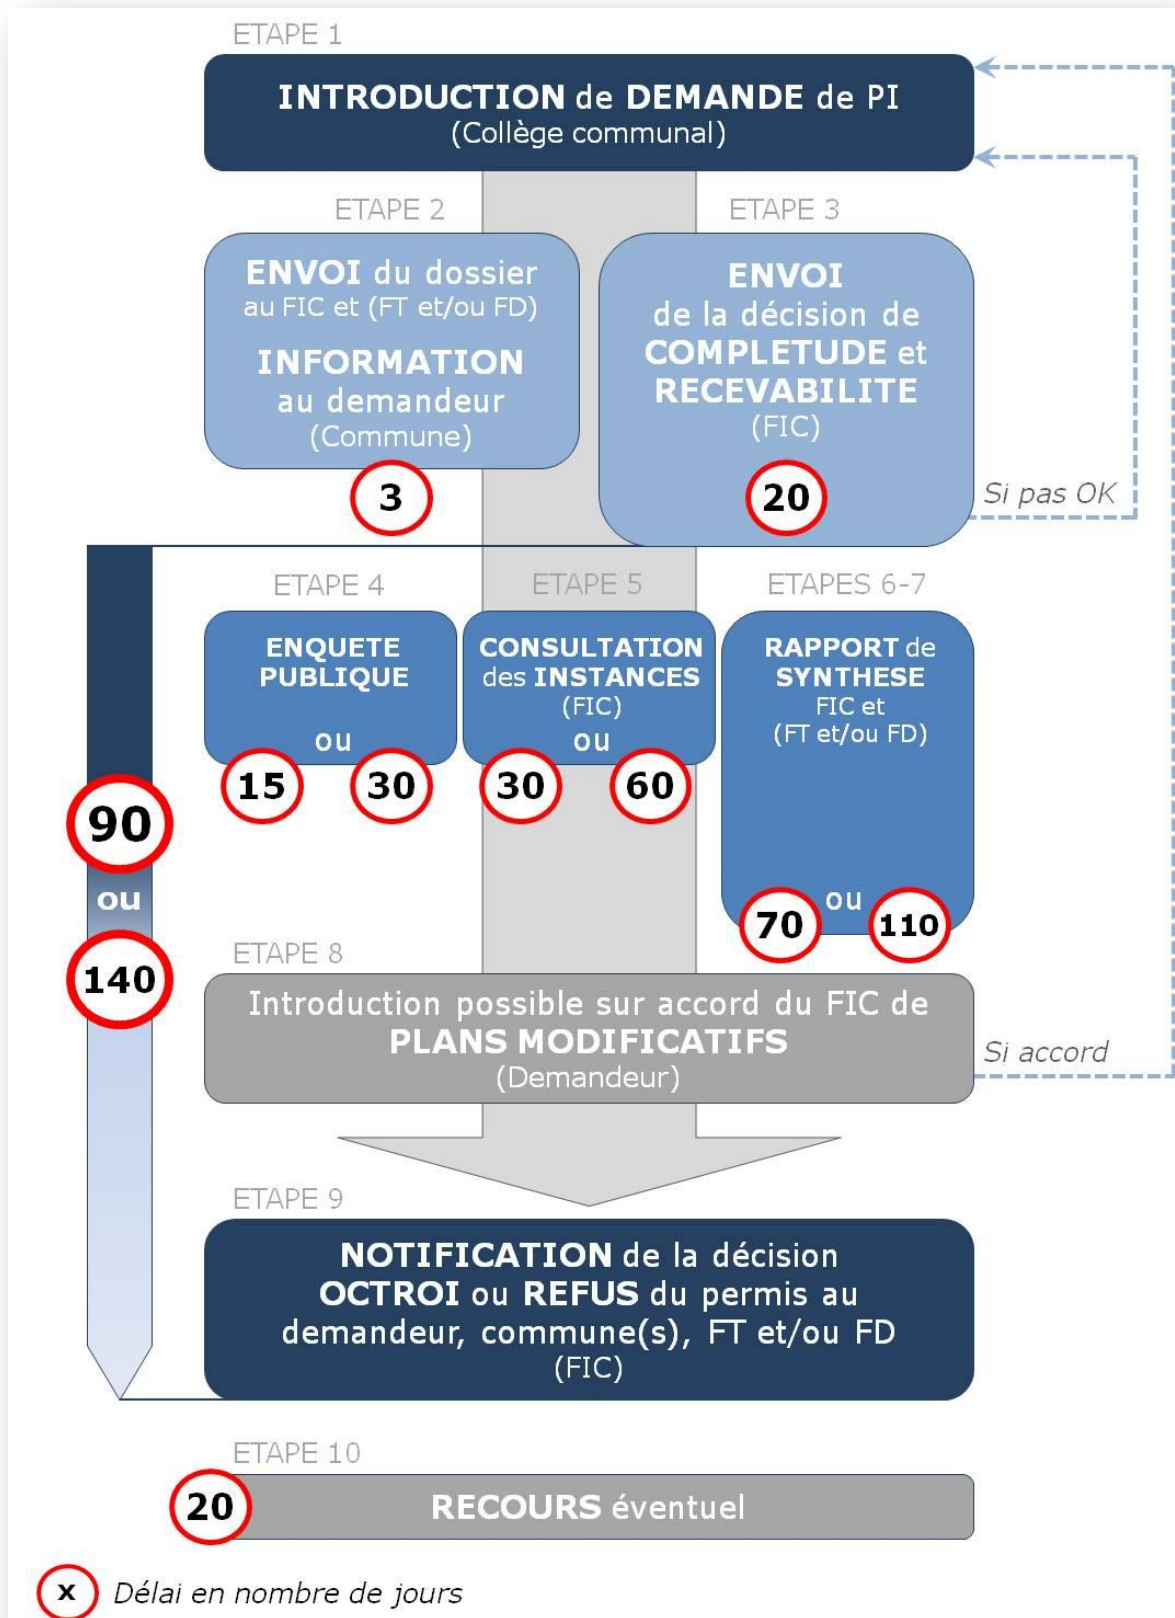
ETAPE 1

INTRODUCTION de DEMANDE de PI
(Collège communal)

ETAPE 2

ENVOI du dossier
au FIC et (FT et/ou FD)

INFORMATION
au demandeur
(Commune)

3

ETAPE 3

ENVOI
de la décision de
COMPLETUDE et
RECEVABILITE
(FIC)

20

Si pas OK

90
ou
140

ETAPE 4

ENQUETE
PUBLIQUE
ou

15 30

ETAPE 5

CONSULTATION
des INSTANCES
(FIC)
ou

30 60

ETAPES 6-7

RAPPORT de
SYNTHESE
FIC et
(FT et/ou FD)

70 ou 110

ETAPE 8

Introduction possible sur accord du FIC de
PLANS MODIFICATIFS
(Demandeur)

Si accord

ETAPE 9

NOTIFICATION de la décision
OCTROI ou REFUS du permis au
demandeur, commune(s), FT et/ou FD
(FIC)

ETAPE 10

20 RECOURS éventuel

x Délai en nombre de jours